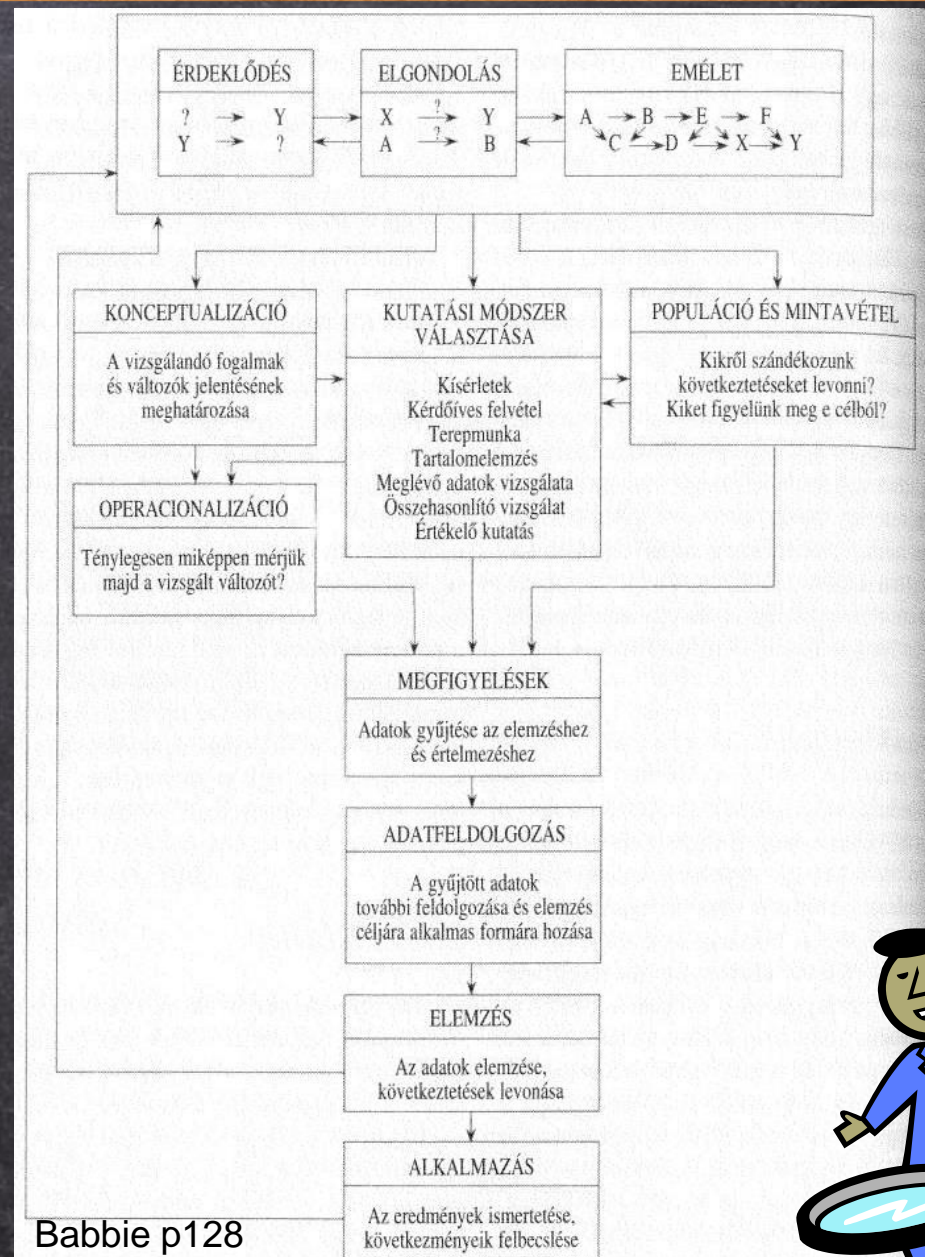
ÉRDEKLŐDÉS

? → Y
Y → ?

ELGONDOLÁS

X $\xrightarrow{?}$ Y
A $\xrightarrow{?}$ B

EMÉLET

A → B → E → F
C → D → X → Y

KONCEPTUALIZÁCIÓ

A vizsgálandó fogalmak és változók jelentésének meghatározása

KUTATÁSI MÓDSZER VÁLASZTÁSA

Kísérletek
Kérdőíves felvétel
Terepmunka
Tartalomelemzés
Meglévő adatok vizsgálata
Összehasonlító vizsgálat
Értékelő kutatás

POPULÁCIÓ ÉS MINTAVÉTEL

Kikről szándékozunk következtetéseket levonni? Kiket figyelünk meg e célból?

OPERACIONALIZÁCIÓ

Ténylegesen miképpen mérjük majd a vizsgált változót?

MEGFIGYELÉSEK

Adatok gyűjtése az elemzéshez és értelmezéshez

ADATFELDOLGOZÁS

A gyűjtött adatok további feldolgozása és elemzés céljára alkalmas formára hozása

ELEMZÉS

Az adatok elemzése, következtetések levonása

ALKALMAZÁS

Az eredmények ismertetése, következményeik felbecslése

Babbie p128